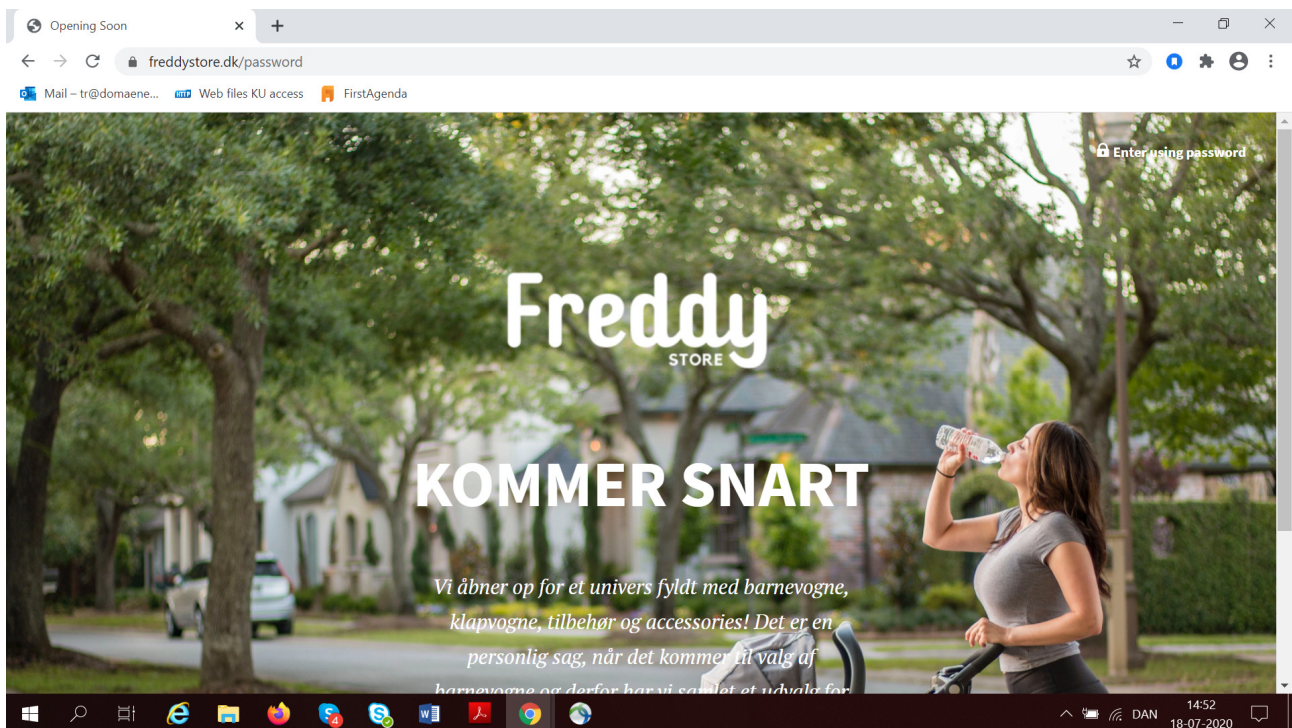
Opening Soon

freddystore.dk/password

Mail – tr@domaene... Web files KU access FirstAgenda

Enter using password

Freddy
STORE

KOMMER SNART

Vi åbner op for et univers fyldt med barnevogne, klapvogne, tilbehør og accessories! Det er en personlig sag, når det kommer til valg af barnevogne og derfor har vi samlet et udvalg for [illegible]

DAN 14:52 18-07-2020